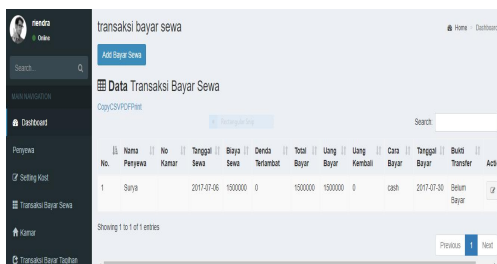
riendra
Online

Search...

MAIN NAVIGATION

Dashboard

Penyewa

Setting Kost

Transaksi Bayar Sewa

Kamar

Transaksi Bayar Tagihan

transaksi bayar sewa

Home > Dashboard

Add Bayar Sewa

Data Transaksi Bayar Sewa

CopyCSVPDFPrint

Rectangular Snip

Search:

| No. | Nama Penyewa | No Kamar | Tanggal Sewa | Biaya Sewa | Denda Terlambat | Total Bayar | Uang Bayar | Uang Kembali | Cara Bayar | Tanggal Bayar | Bukti Transfer | Acti |
|---|---|---|---|---|---|---|---|---|---|---|---|---|
| 1 | Surya | | 2017-07-06 | 1500000 | 0 | 1500000 | 1500000 | 0 | cash | 2017-07-30 | Belum Bayar | |

Showing 1 to 1 of 1 entries

Previous 1 Next